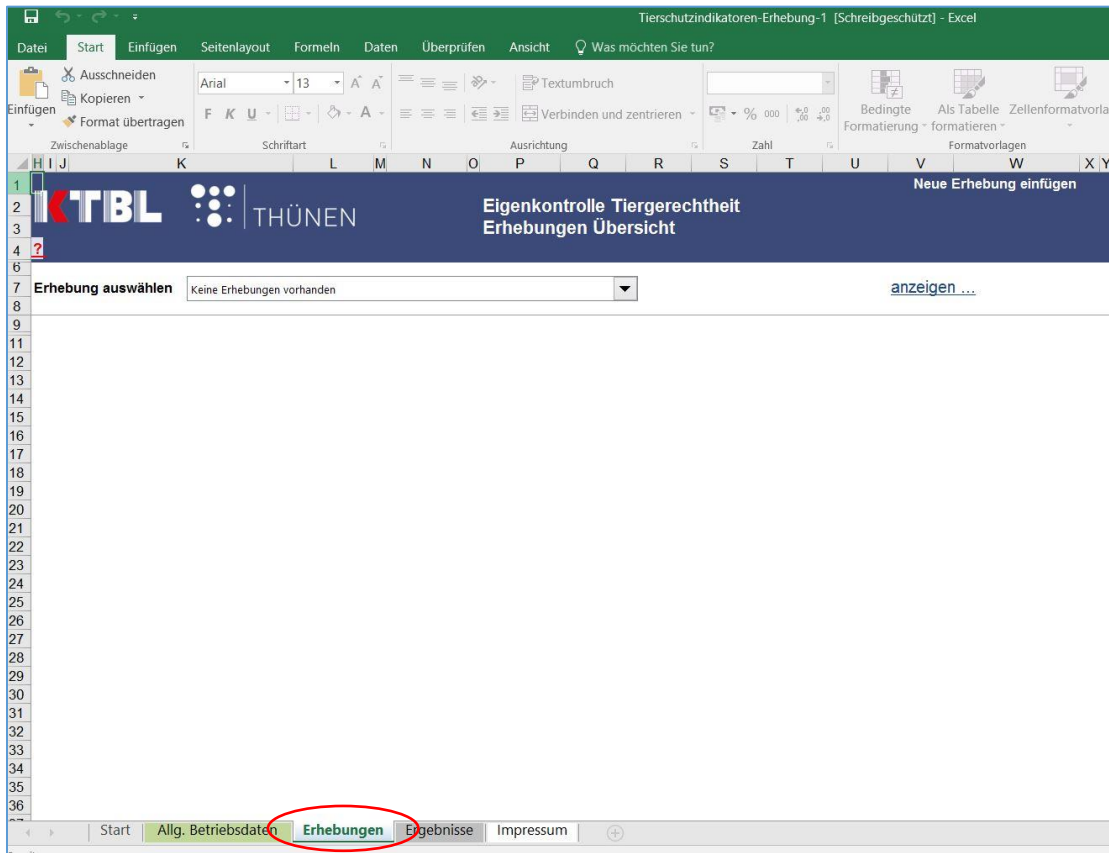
Tierschutzindikatoren-Erhebung-1 [Schreibgeschützt] - Excel

Datei Start Einfügen Seitenlayout Formeln Daten Überprüfen Ansicht Was möchten Sie tun?

Einfügen Ausschneiden Kopieren Format übertragen Zwischenablage
Arial 13 F K U Schriftart
Textumbruch Verbinden und zentrieren Ausrichtung
% 000 Zahl
Bedingte Formatierung Als Tabelle formatieren Zellenformatvorla Formatvorlagen

H I J K L M N O P Q R S T U V W X Y

KTBL THÜNEN

Neue Erhebung einfügen

Eigenkontrolle Tiergerechtheit
Erhebungen Übersicht

?

Erhebung auswählen Keine Erhebungen vorhanden

anzeigen ...

1 2 3 4 6 7 8 9 11 12 13 14 15 16 17 18 19 20 21 22 23 24 25 26 27 28 29 30 31 32 33 34 35 36

Start Allg. Betriebsdaten Erhebungen Ergebnisse Impressum